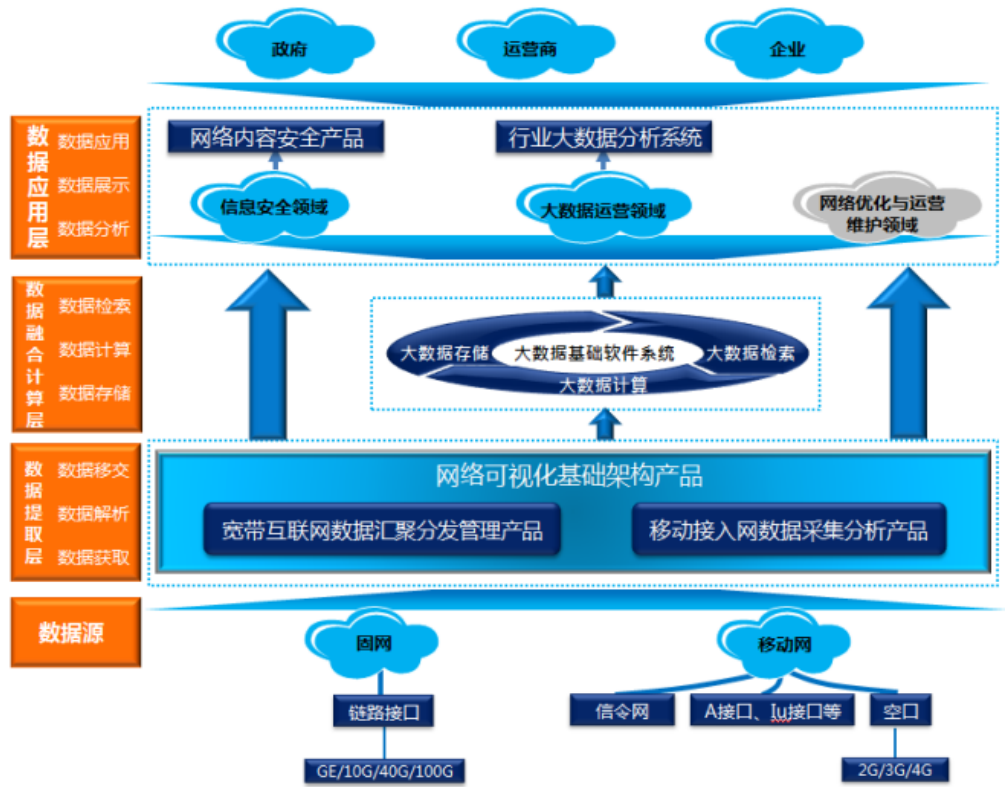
政府

运营商

企业

数据应用层

数据应用

数据展示

数据分析

网络内容安全产品

行业大数据分析系统

信息安全领域

大数据运营领域

网络优化与运营维护领域

数据融合计算层

数据检索

数据计算

数据存储

大数据存储

大数据基础软件系统

大数据检索

大数据计算

数据提取层

数据移交

数据解析

数据获取

网络可视化基础架构产品

宽带互联网数据汇聚分发管理产品

移动接入网数据采集分析产品

数据源

固网

移动网

链路接口

信令网

A接口、Iu接口等

空口

GE/10G/40G/100G

2G/3G/4G